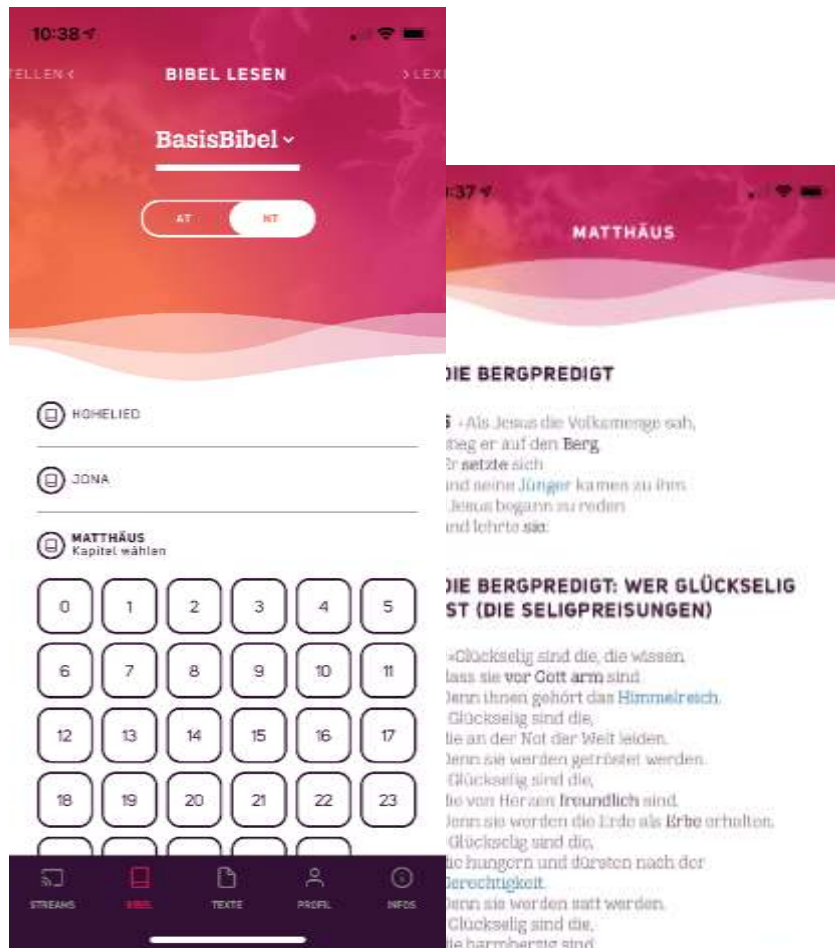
10:38

TELLEN BIBEL LESEN LEX

BasisBibel

AT NT

HOHELIED

JONA

MATTHÄUS
Kapitel wählen

| 0 | 1 | 2 | 3 | 4 | 5 |
|---|---|---|---|---|---|
| 6 | 7 | 8 | 9 | 10 | 11 |
| 12 | 13 | 14 | 15 | 16 | 17 |
| 18 | 19 | 20 | 21 | 22 | 23 |

STREAMS BIBEL TEXTE PROFIL INFOS

:37

MATTHÄUS

DIE BERGPREDIGT

5 Als Jesus die Volksmenge sah, stieg er auf den Berg. Er setzte sich und seine Jünger kamen zu ihm. Jesus begann zu reden und lehrte sie:

DIE BERGPREDIGT: WER GLÜCKSELIG IST (DIE SELIGPREISUNGEN)

»Glückselig sind die, die wissen, dass sie vor Gott arm sind. Denn ihnen gehört das Himmelreich. Glückselig sind die, die an der Not der Welt leiden. Denn sie werden getröstet werden. Glückselig sind die, die von Herzen freundlich sind. Denn sie werden die Erde als Erbe erhalten. Glückselig sind die, die hungern und dürsten nach der Gerechtigkeit. Denn sie werden satt werden. Glückselig sind die, die barmherzig sind